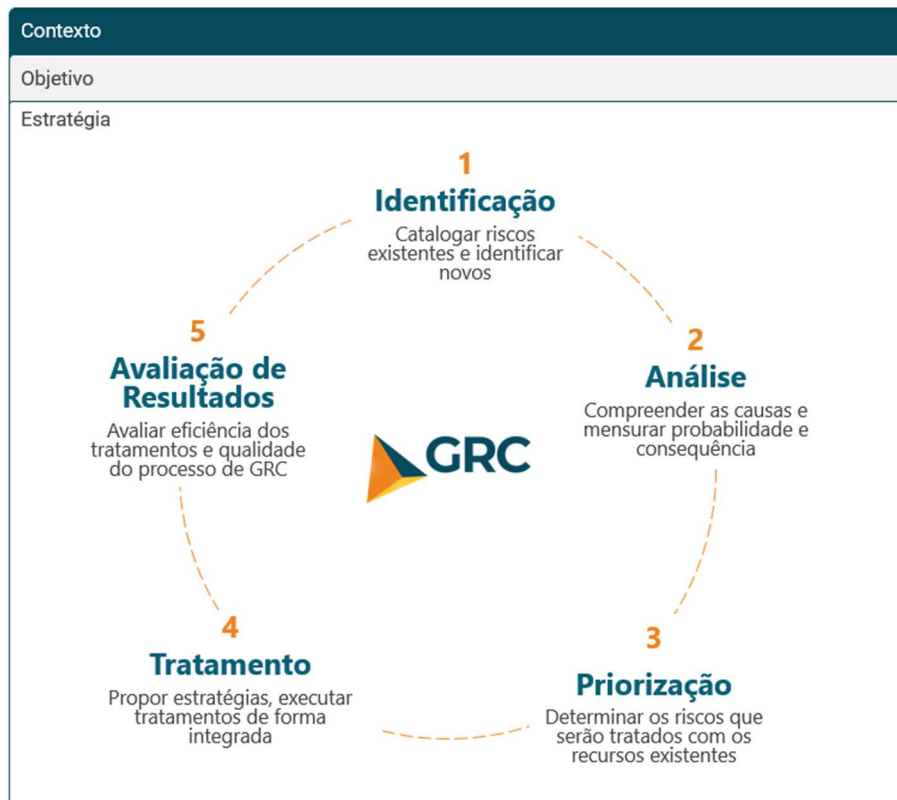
Contexto

Objetivo

Estratégia

1
Identificação
Catalogar riscos existentes e identificar novos

2
Análise
Compreender as causas e mensurar probabilidade e consequência

3
Priorização
Determinar os riscos que serão tratados com os recursos existentes

4
Tratamento
Propor estratégias, executar tratamentos de forma integrada

5
Avaliação de Resultados
Avaliar eficiência dos tratamentos e qualidade do processo de GRC

GRC